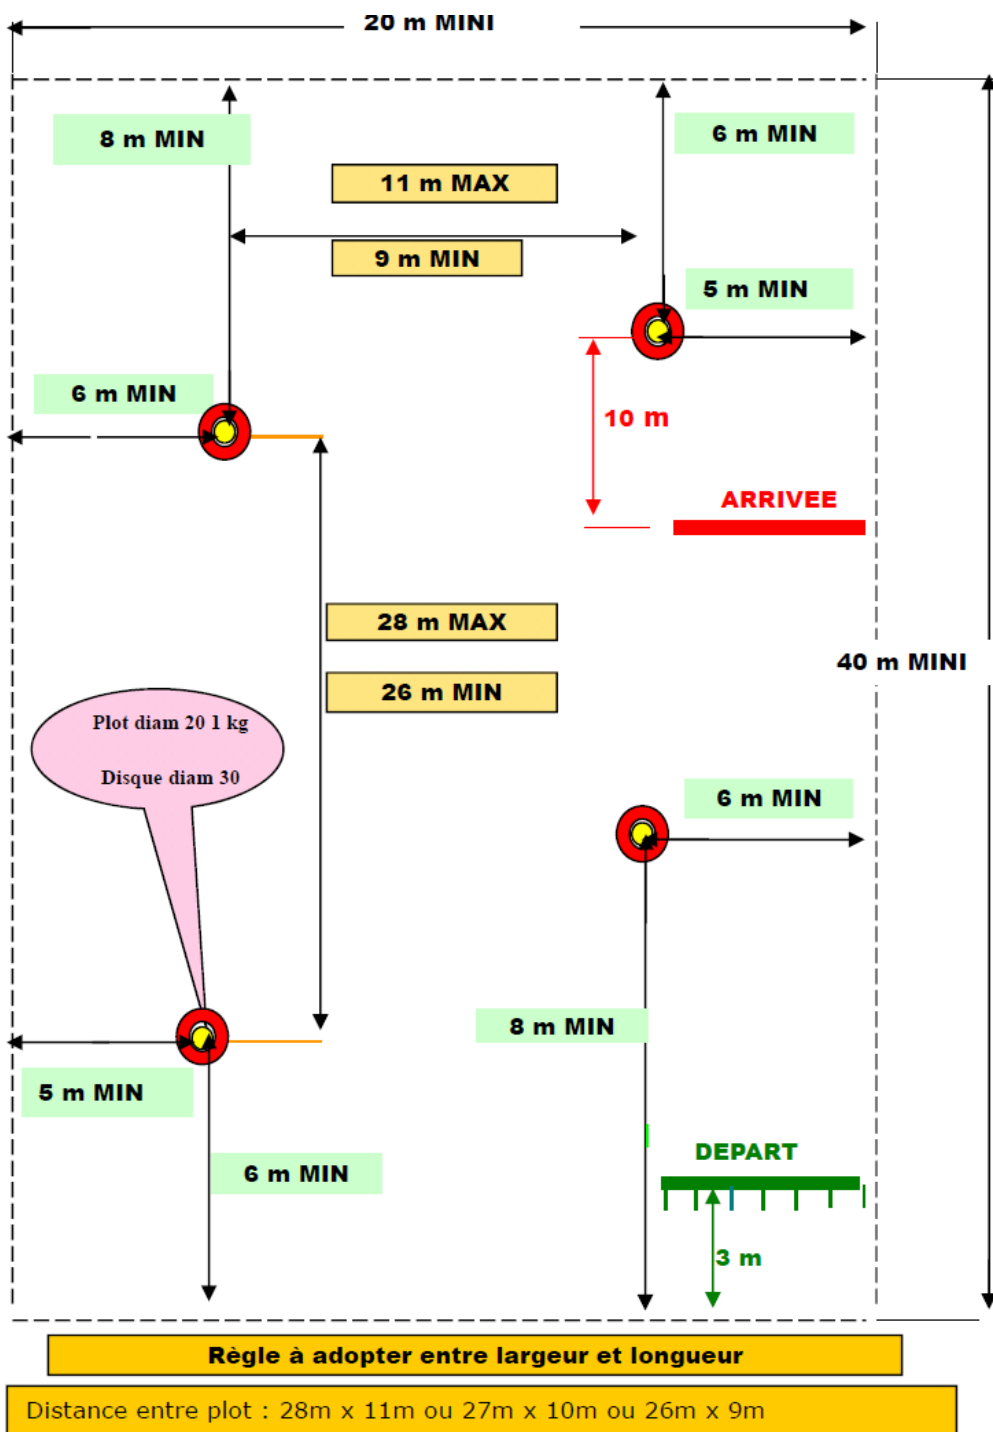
20 m MINI

8 m MIN

6 m MIN

11 m MAX

9 m MIN

5 m MIN

6 m MIN

10 m

ARRIVEE

28 m MAX

26 m MIN

40 m MINI

Plot diam 20 1 kg

Disque diam 30

6 m MIN

8 m MIN

5 m MIN

6 m MIN

DEPART

3 m

Règle à adopter entre largeur et longueur

Distance entre plot : 28m x 11m ou 27m x 10m ou 26m x 9m